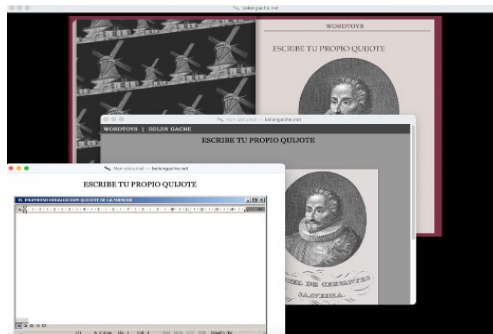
belengache.net

WORDTOYS

ESCRIBE TU PROPIO QUIJOTE

belengache.net

WORDTOYS | BELEN GACHE

ESCRIBE TU PROPIO QUIJOTE

belengache.net

ESCRIBE TU PROPIO QUIJOTE

EL INGENIOSO HIDALGO DON QUIJOTE DE LA MANCHA

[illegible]

SAAVEDRA